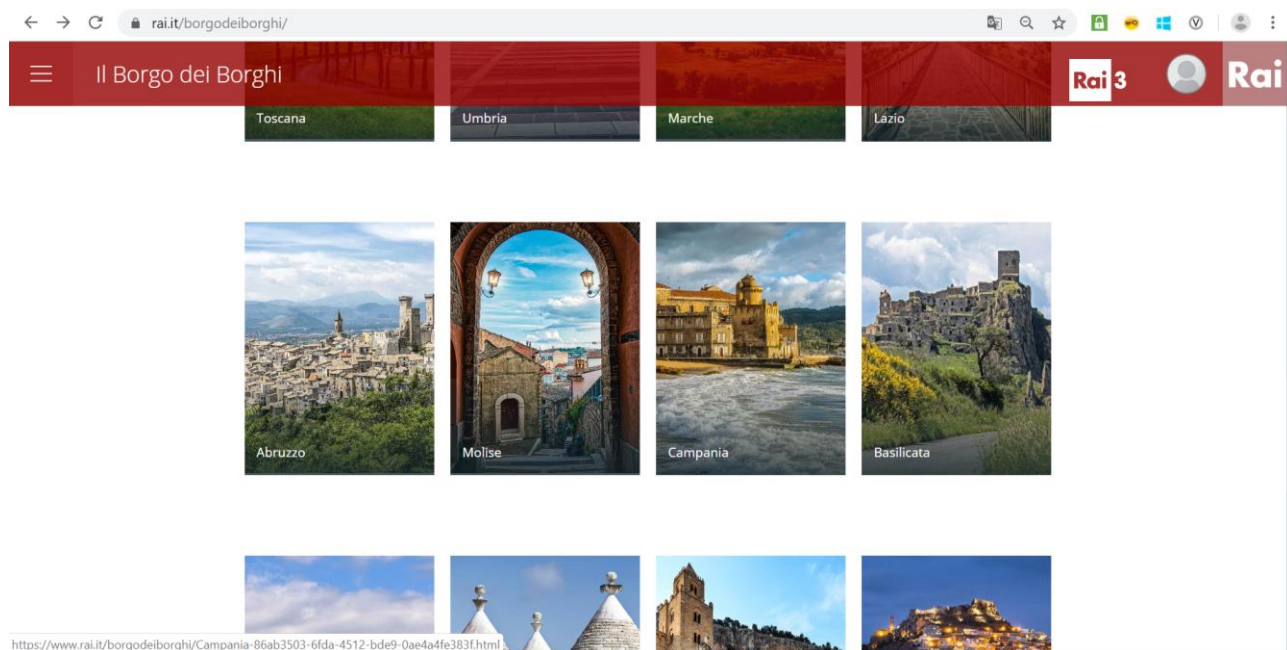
rai.it/borgodeiborghi/

Il Borgo dei Borghi

Rai 3

Rai

Toscana

Umbria

Marche

Lazio

Abruzzo

Molise

Campania

Basilicata

https://www.rai.it/borgodeiborghi/Campania-86ab3503-6fda-4512-bde9-0ae4a4fe383f.html